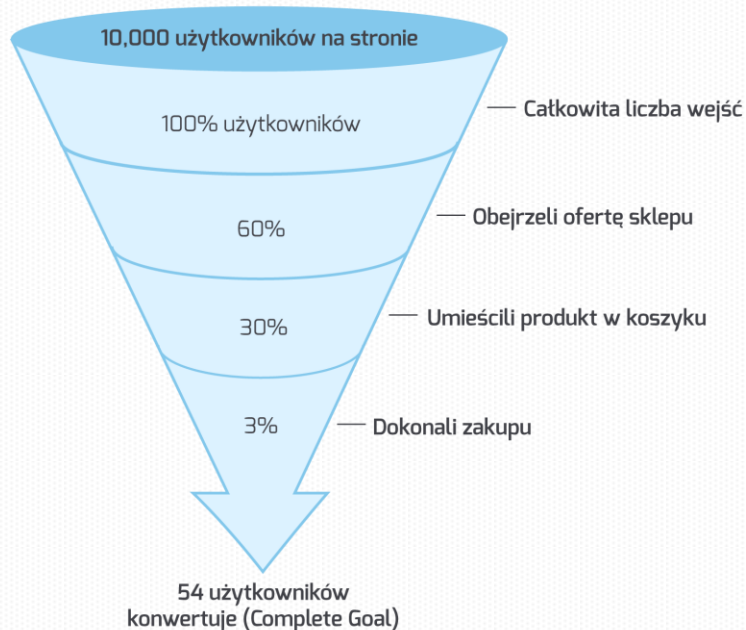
10,000 użytkowników na stronie

100% użytkowników

Całkowita liczba wejść

60%

Obejrzeli ofertę sklepu

30%

Umieścili produkt w koszyku

3%

Dokonali zakupu

54 użytkowników konwertuje (Complete Goal)